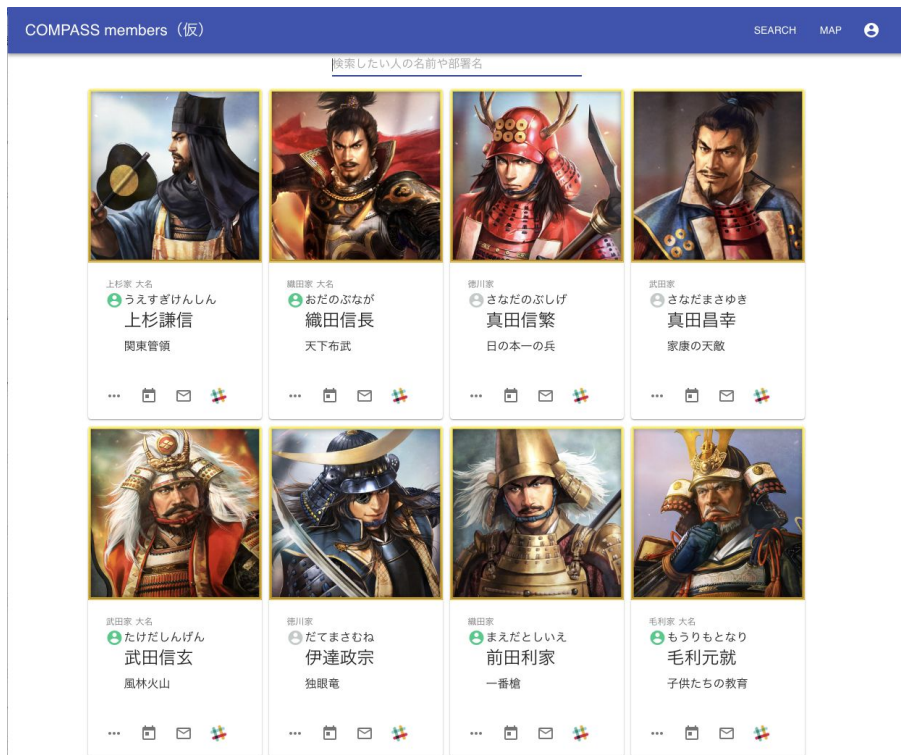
COMPASS members（仮）

SEARCH MAP

検索したい人の名前や部署名

上杉家 大名
うえすぎけんしん
上杉謙信
関東管領

織田家 大名
おだのぶなが
織田信長
天下布武

徳川家
さなだのぶしげ
真田信繁
日の本一の兵

武田家
さなだまさゆき
真田昌幸
家康の天敵

武田家 大名
たけだしんげん
武田信玄
風林火山

徳川家
だてまさむね
伊達政宗
独眼竜

織田家
まえだとしいえ
前田利家
一番槍

毛利家 大名
もうりもとなり
毛利元就
子供たちの教育